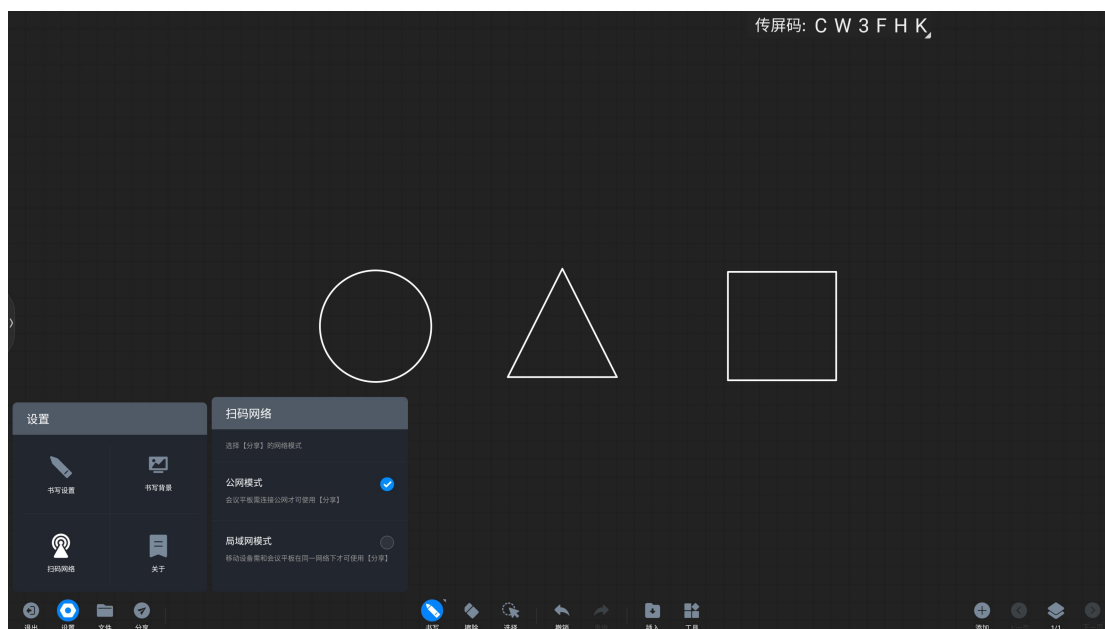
传屏码: C W 3 F H K

设置

书写设置

书写背景

扫码网络

关于

扫码网络

选择【分享】的网络模式

公网模式

会议平板需连接公网才可使用【分享】

局域网模式

移动设备需和会议平板在同一网络下才可使用【分享】

退出 设置 文件 分享

书写 擦除 选择 撤销 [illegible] 插入 工具

添加 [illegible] 1/1 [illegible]